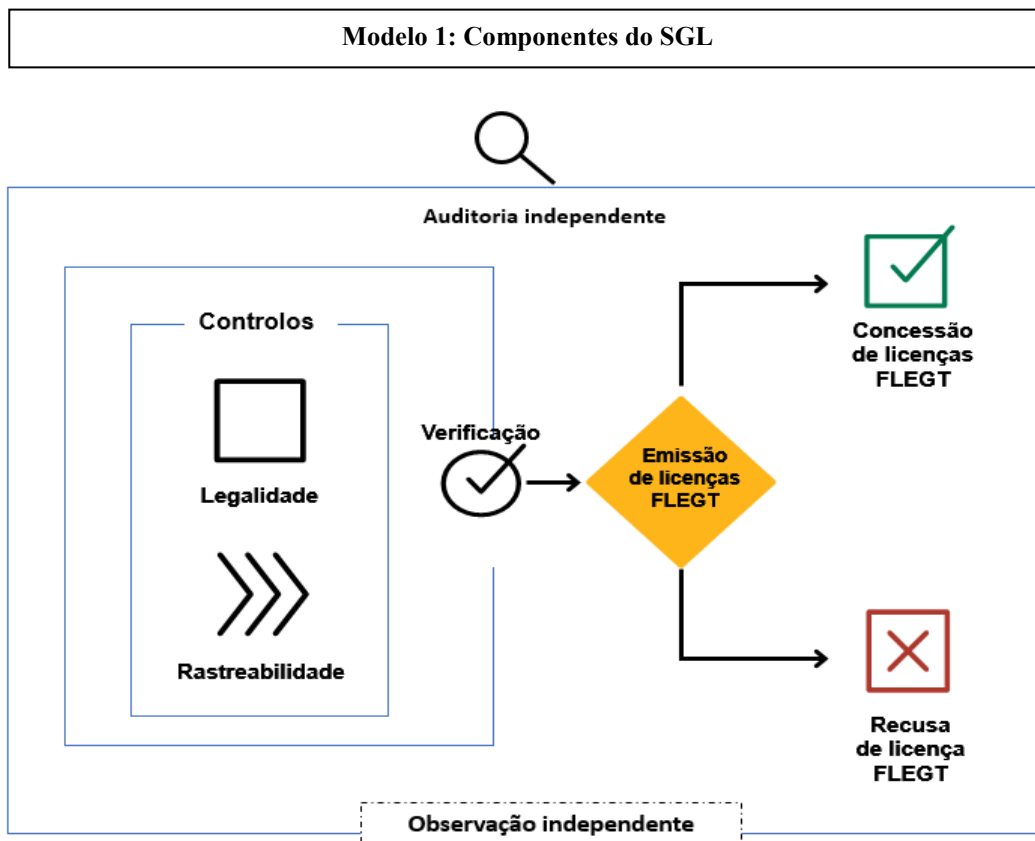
Modelo 1: Componentes do SGL

Auditoria independente

Controlos

Legalidade

Rastreabilidade

Verificação

Emissão de licenças FLEGT

Concessão de licenças FLEGT

Recusa de licença FLEGT

Observação independente